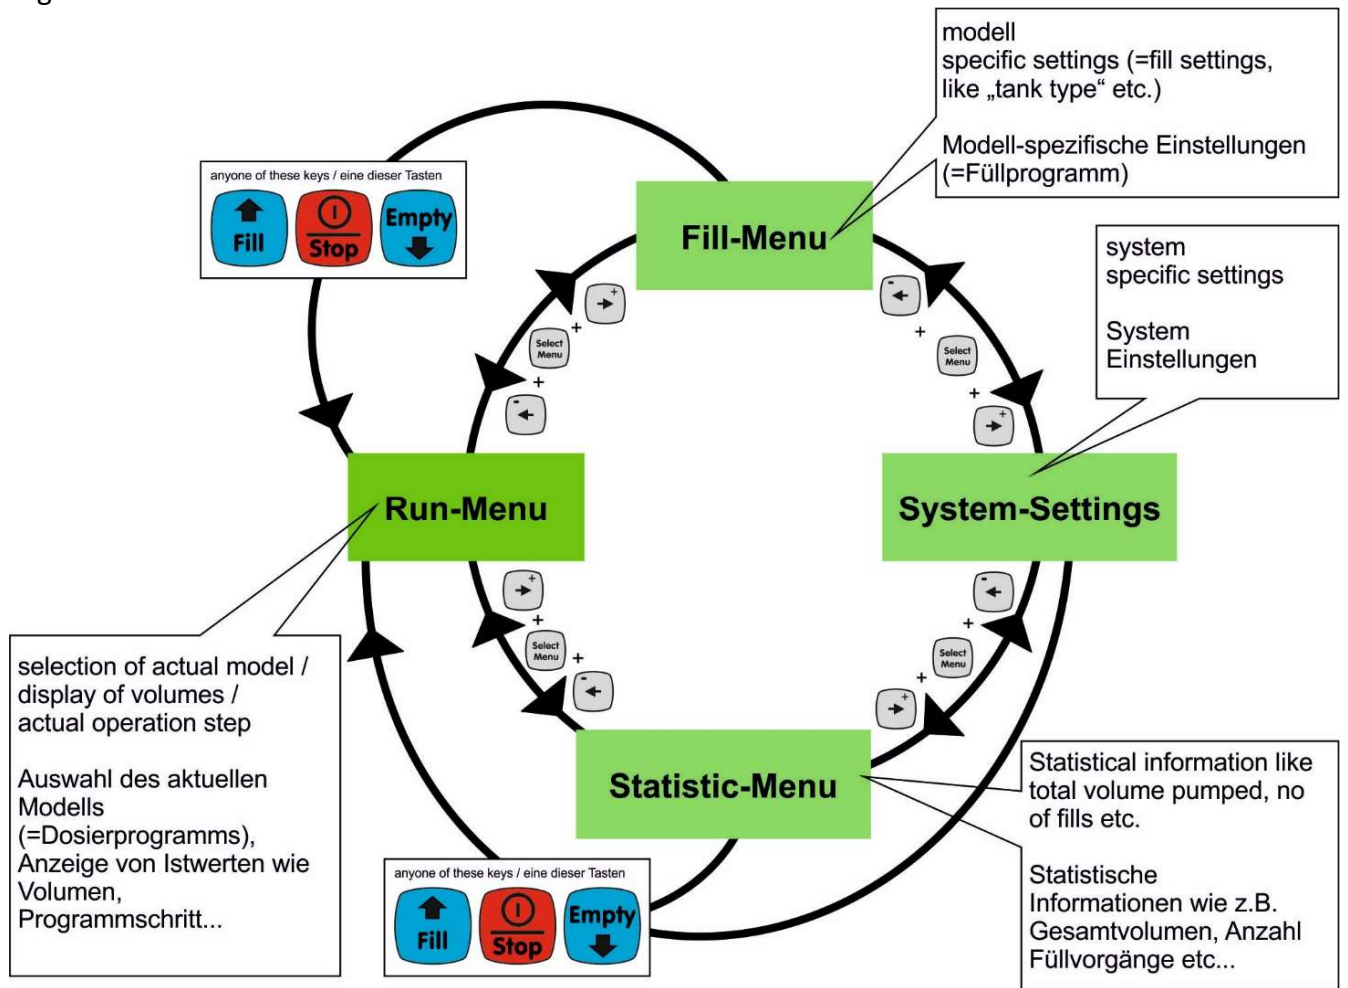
modell
specific settings (=fill settings, like „tank type“ etc.)

Modell-spezifische Einstellungen (=Füllprogramm)

anyone of these keys / eine dieser Tasten

Fill Stop Empty

Fill-Menu

system
specific settings

System
Einstellungen

Select Menu

+

Run-Menu

System-Settings

selection of actual model / display of volumes / actual operation step

Auswahl des aktuellen Modells (=Dosierprogramms), Anzeige von Istwerten wie Volumen, Programmschritt...

Statistic-Menu

Statistical information like total volume pumped, no of fills etc.

Statistische Informationen wie z.B. Gesamtvolumen, Anzahl Füllvorgänge etc...

anyone of these keys / eine dieser Tasten

Fill Stop Empty